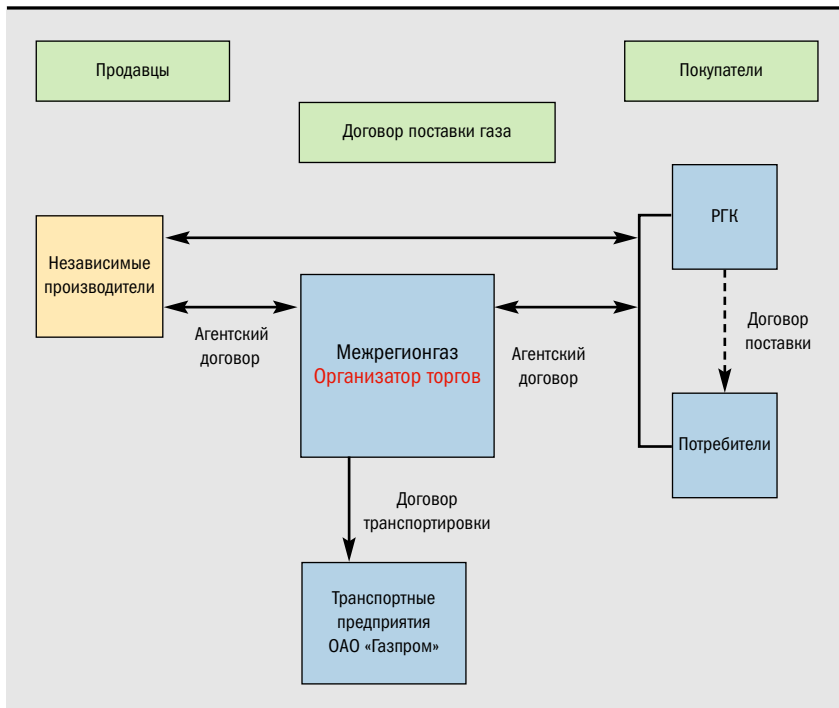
Продавцы

Покупатели

Договор поставки газа

РГК

Независимые производители

Агентский договор

Межрегионгаз
Организатор торгов

Агентский договор

Договор поставки

Потребители

Договор транспортировки

Транспортные предприятия ОАО «Газпром»